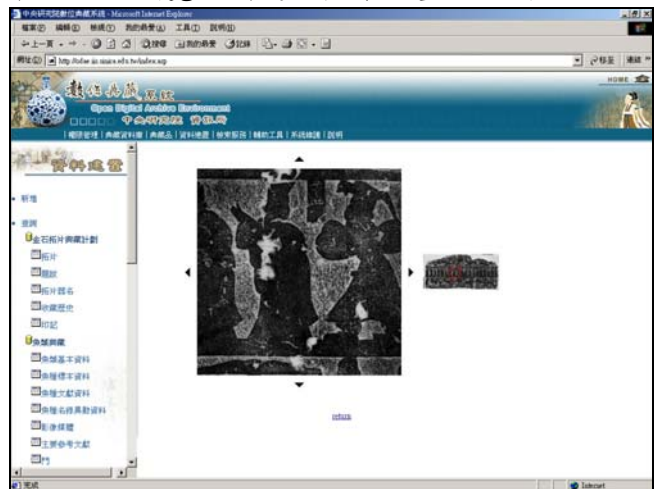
中央研究院數位典藏系統 - Microsoft Internet Explorer

檔案(F) 編輯(E) 檢視(V) 我的最愛(A) 工具(T) 說明(H)

上一頁 搜尋 我的最愛 記錄

網址(D) http://ode.iis.sinica.edu.tw/index.asp

移至 連結

數位典藏系統

Open Digital Archive Environment

中央研究院 資訊所

HOME

帳號管理 | 典藏資料庫 | 典藏品 | 資料建置 | 檢索服務 | 輔助工具 | 系統維護 | 說明

資料建置

新增

查詢

金石拓片典藏計劃

拓片

題跋

拓片題名

收藏歷史

印記

典藏

典藏基本資料

典藏標本資料

典藏文獻資料

典藏名錄異動資料

影像媒體

主要參考文獻

return

完成

Internet